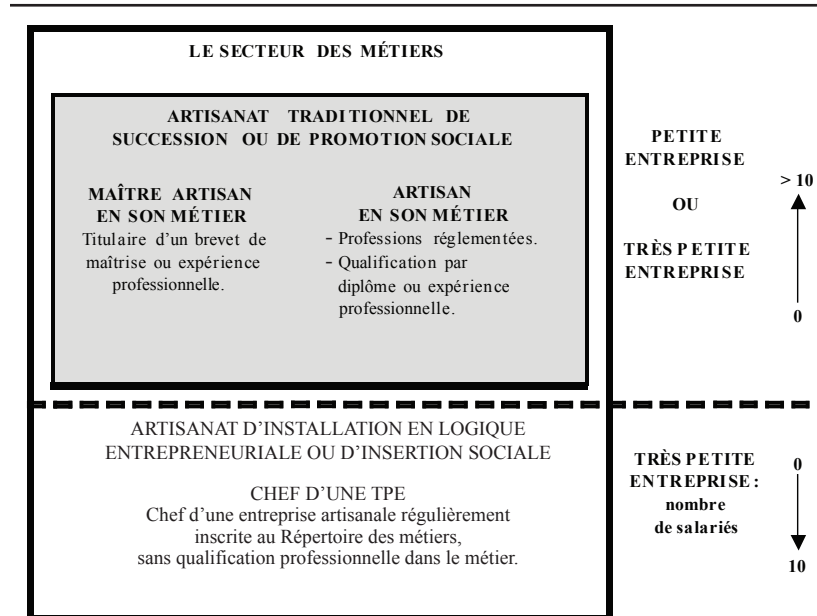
LE SECTEUR DES MÉTIERS

ARTISANAT TRADITIONNEL DE SUCCESSION OU DE PROMOTION SOCIALE

MAÎTRE ARTISAN EN SON MÉTIER
Titulaire d'un brevet de maîtrise ou expérience professionnelle.

ARTISAN EN SON MÉTIER
- Professions réglementées.
- Qualification par diplôme ou expérience professionnelle.

PETITE ENTREPRISE

OU

TRÈS PETITE ENTREPRISE

> 10

0

ARTISANAT D'INSTALLATION EN LOGIQUE ENTREPRENEURIALE OU D'INSERTION SOCIALE

CHEF D'UNE TPE
Chef d'une entreprise artisanale régulièrement inscrite au Répertoire des métiers, sans qualification professionnelle dans le métier.

TRÈS PETITE ENTREPRISE : nombre de salariés

0

10